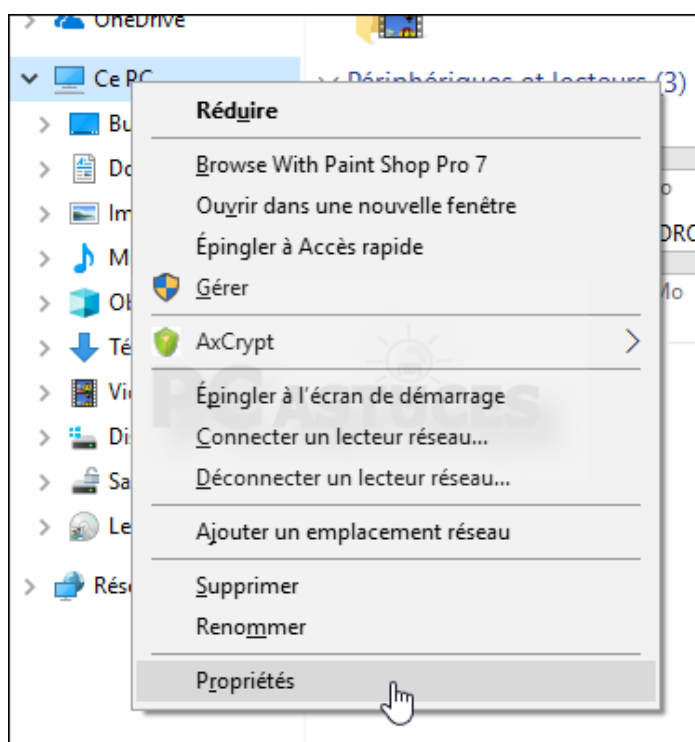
OneDrive
Ce PC
Bu
Do
Im
M
Ob
Té
Vi
Dis
Sa
Le
Rése
Périphériques et lecteurs (3)
o
DRC
Mo

Réduire
Browse With Paint Shop Pro 7
Ouvrir dans une nouvelle fenêtre
Épingler à Accès rapide
Gérer
AxCrypt
Épingler à l'écran de démarrage
Connecter un lecteur réseau...
Déconnecter un lecteur réseau...
Ajouter un emplacement réseau
Supprimer
Renommer
Propriétés

PC ASTUCES